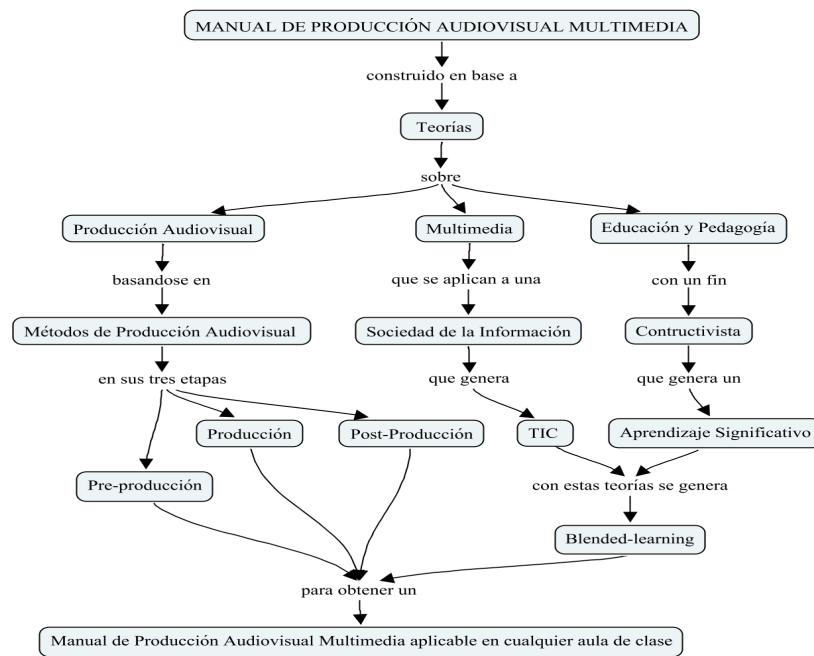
MANUAL DE PRODUCCIÓN AUDIOVISUAL MULTIMEDIA

construido en base a

Teorías

sobre

Producción Audiovisual

Multimedia

Educación y Pedagogía

basandose en

que se aplican a una

con un fin

Métodos de Producción Audiovisual

Sociedad de la Información

Contructivista

en sus tres etapas

que genera

que genera un

Producción

Post-Producción

TIC

Aprendizaje Significativo

Pre-producción

con estas teorías se genera

Blended-learning

para obtener un

Manual de Producción Audiovisual Multimedia aplicable en cualquier aula de clase